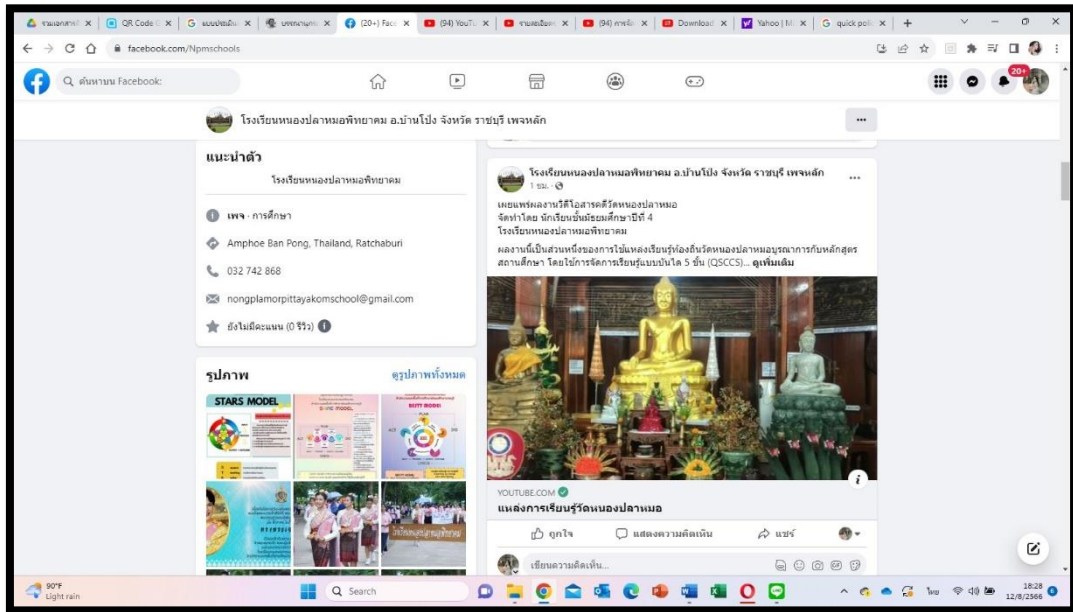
รวมเอกสารฯ × | QR Code × | แบบประเมิน × | บทความฯ × | (20+) Face × | (94) YouTu × | รายงานเรียน × | (94) การจัด × | Download × | Yahoo | M × | quick poll × | +

facebook.com/Npmschools

ค้นหาบน Facebook

20+

โรงเรียนหนองปลาหมอพิทยาคม อ.บ้านโป่ง จังหวัด ราชบุรี เพจหลัก

...

แนะนำตัว

โรงเรียนหนองปลาหมอพิทยาคม

เพจ · การศึกษา

Amphoe Ban Pong, Thailand, Ratchaburi

032 742 868

nongplamorpittayakomschool@gmail.com

ยังไม่มีคะแนน (0 รีวิว)

รูปภาพ

ดูรูปภาพทั้งหมด

STARS MODEL

BUTY MODEL

โรงเรียนหนองปลาหมอพิทยาคม อ.บ้านโป่ง จังหวัด ราชบุรี เพจหลัก

1 ชม. ·

...

เผยแพร่ผลงานวีดีโอสารคดีวัดหนองปลาหมอ
จัดทำโดย นักเรียนชั้นมัธยมศึกษาปีที่ 4
โรงเรียนหนองปลาหมอพิทยาคม

ผลงานนี้เป็นส่วนหนึ่งของการใช้แหล่งเรียนรู้ท้องถิ่นวัดหนองปลาหมอบูรณาการกับหลักสูตรสถานศึกษา โดยใช้การจัดการเรียนรู้แบบบันได 5 ขั้น (QSCCS)... ดูเพิ่มเติม

YOUTUBE.COM

แหล่งการเรียนรู้วัดหนองปลาหมอ

ถูกใจ

แสดงความคิดเห็น

แชร์

เขียนความคิดเห็น...

90°F
Light rain

Search

ไทย

18:28
12/8/2566